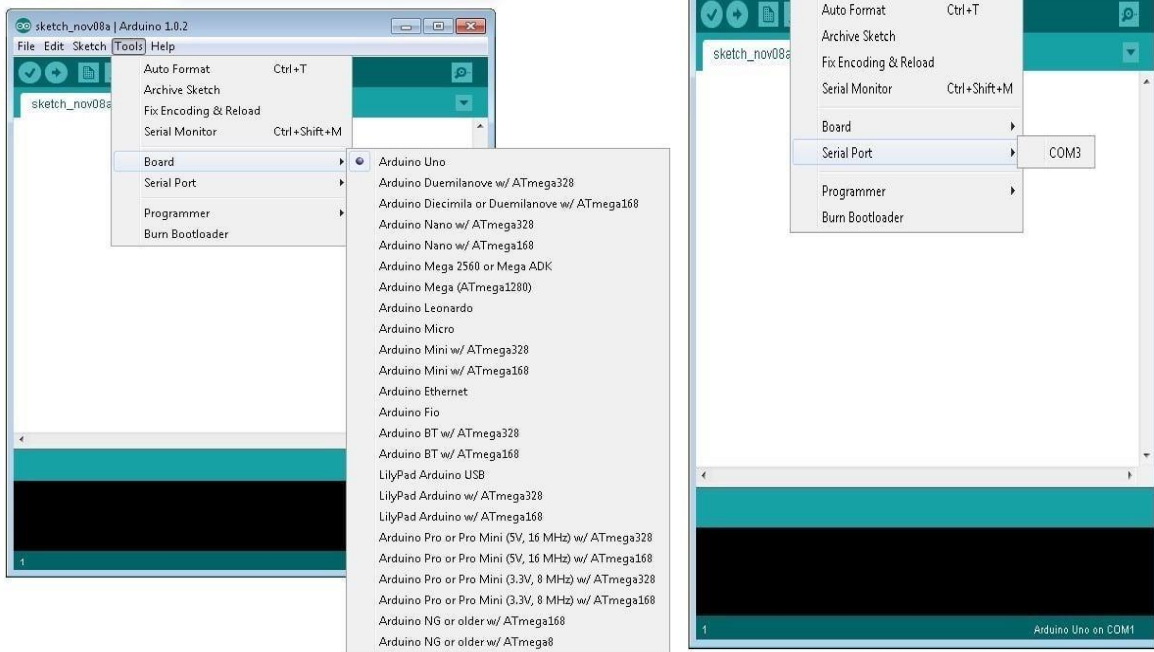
sketch_nov08a | Arduino 1.0.2

File Edit Sketch Tools Help

sketch_nov08a

Auto Format Ctrl+T
Archive Sketch
Fix Encoding & Reload
Serial Monitor Ctrl+Shift+M
Board
Serial Port
Programmer
Burn Bootloader

Arduino Uno
Arduino Duemilanove w/ ATmega328
Arduino Diecimila or Duemilanove w/ ATmega168
Arduino Nano w/ ATmega328
Arduino Nano w/ ATmega168
Arduino Mega 2560 or Mega ADK
Arduino Mega (ATmega1280)
Arduino Leonardo
Arduino Micro
Arduino Mini w/ ATmega328
Arduino Mini w/ ATmega168
Arduino Ethernet
Arduino Fio
Arduino BT w/ ATmega328
Arduino BT w/ ATmega168
LilyPad Arduino USB
LilyPad Arduino w/ ATmega328
LilyPad Arduino w/ ATmega168
Arduino Pro or Pro Mini (5V, 16 MHz) w/ ATmega328
Arduino Pro or Pro Mini (5V, 16 MHz) w/ ATmega168
Arduino Pro or Pro Mini (3.3V, 8 MHz) w/ ATmega328
Arduino Pro or Pro Mini (3.3V, 8 MHz) w/ ATmega168
Arduino NG or older w/ ATmega168
Arduino NG or older w/ ATmega8

1

sketch_nov08a

Auto Format Ctrl+T
Archive Sketch
Fix Encoding & Reload
Serial Monitor Ctrl+Shift+M
Board
Serial Port
Programmer
Burn Bootloader

COM3

1

Arduino Uno on COM1